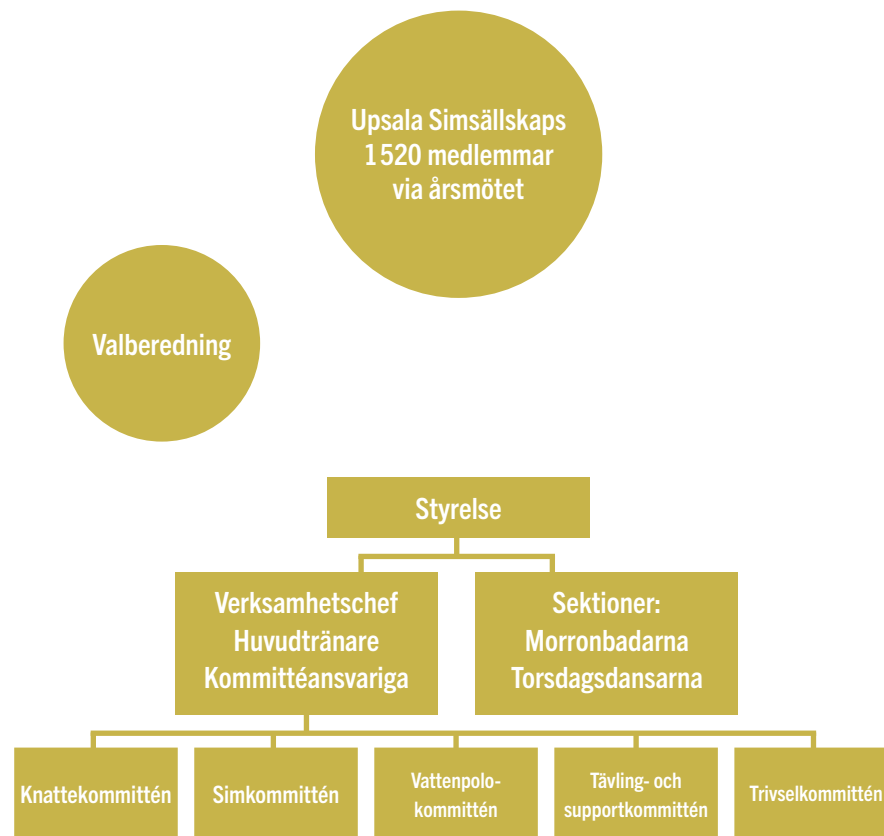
Upsala Simsällskaps
1520 medlemmar
via årsmötet

Valberedning

Styrelse

Verksamhetschef
Huvudtränare
Kommittéansvariga

Sektioner:
Morronbadarna
Torsdagsdansarna

Knattekommittén

Simkommittén

Vattenpolokommittén

Tävling- och supportkommittén

Trivselkommittén